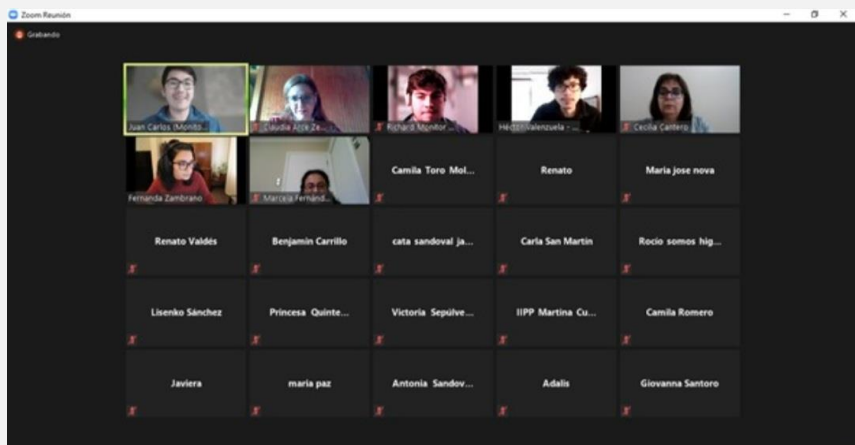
Zoom Reunión

Grabando

Juan Carlos (Monito...

Claudia Arce Ze...

Richard Monitor ...

Héctor Valenzuela - ...

Cecilia Cantero

Fernanda Zambrano

Marcela Fernánd...

Camila Toro Mol...

Renato

Maria jose nova

Renato Valdés

Benjamin Carrillo

cata sandoval ja...

Carla San Martin

Rocio somos hig...

Lisenko Sánchez

Princesa Quinte...

Victoria Sepúlve...

IIPP Martina Cu...

Camila Romero

Javiera

maria paz

Antonia Sandov...

Adalis

Giovanna Santoro